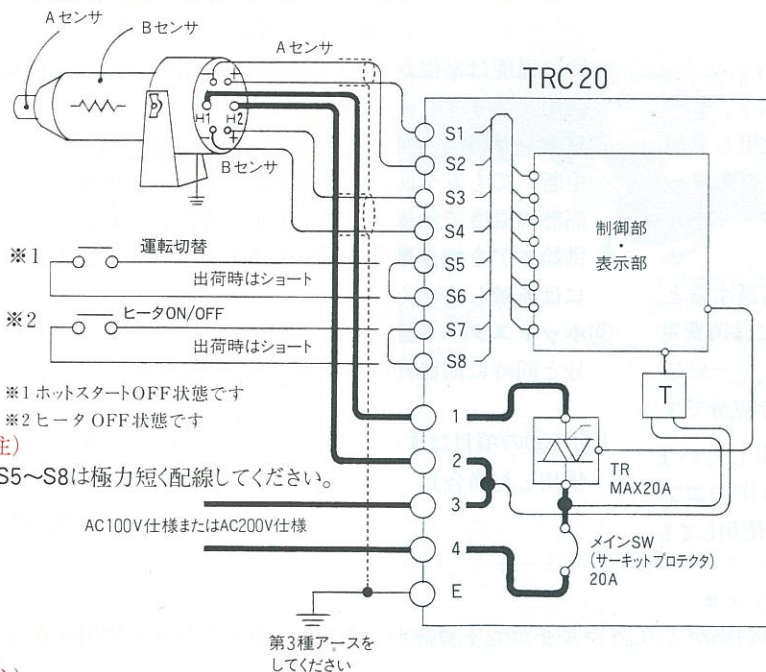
Aセンサ
Bセンサ
Aセンサ
TRC20
H1
H2
Bセンサ
S1
S2
S3
S4
S5
S6
S7
S8
制御部
・
表示部
※1
運転切替
出荷時はショート
※2
ヒータON/OFF
出荷時はショート
※1 ホットスタートOFF状態です
※2 ヒータ OFF状態です
注)
S5〜S8は極力短く配線してください。
1
2
3
4
E
T
TR
MAX20A
AC100V仕様またはAC200V仕様
メインSW
(サーキットプロテクタ)
20A
第3種アースをしてください